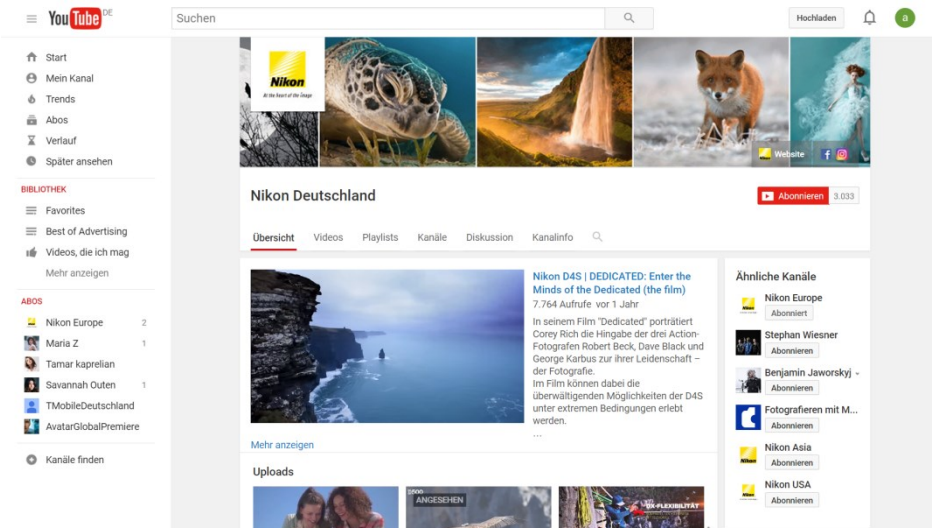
YouTube DE

Suchen

Hochladen

a

Start
Mein Kanal
Trends
Abos
Verlauf
Später ansehen

BIBLIOTHEK
Favorites
Best of Advertising
Videos, die ich mag
Mehr anzeigen

ABOS
Nikon Europe 2
Maria Z 1
Tamar kaprelian
Savannah Outen 1
TMobileDeutschland
AvatarGlobalPremiere

Kanäle finden

Nikon
At the heart of the image

Website

Nikon Deutschland

Abonnieren 3.033

Übersicht Videos Playlists Kanäle Diskussion Kanalinfo

Nikon D4S | DEDICATED: Enter the Minds of the Dedicated (the film)
7.764 Aufrufe vor 1 Jahr

In seinem Film "Dedicated" porträtiert Corey Rich die Hingabe der drei Action-Fotografen Robert Beck, Dave Black und George Karbus zur ihrer Leidenschaft – der Fotografie.
Im Film können dabei die überwältigenden Möglichkeiten der D4S unter extremen Bedingungen erlebt werden.
...

Mehr anzeigen

Uploads

ANGESEHEN

DX-FLEXIBILITÄT

Ähnliche Kanäle

Nikon Europe
Abonniert

Stephan Wiesner
Abonnieren

Benjamin Jaworskyj
Abonnieren

Fotografieren mit M...
Abonnieren

Nikon Asia
Abonnieren

Nikon USA
Abonnieren